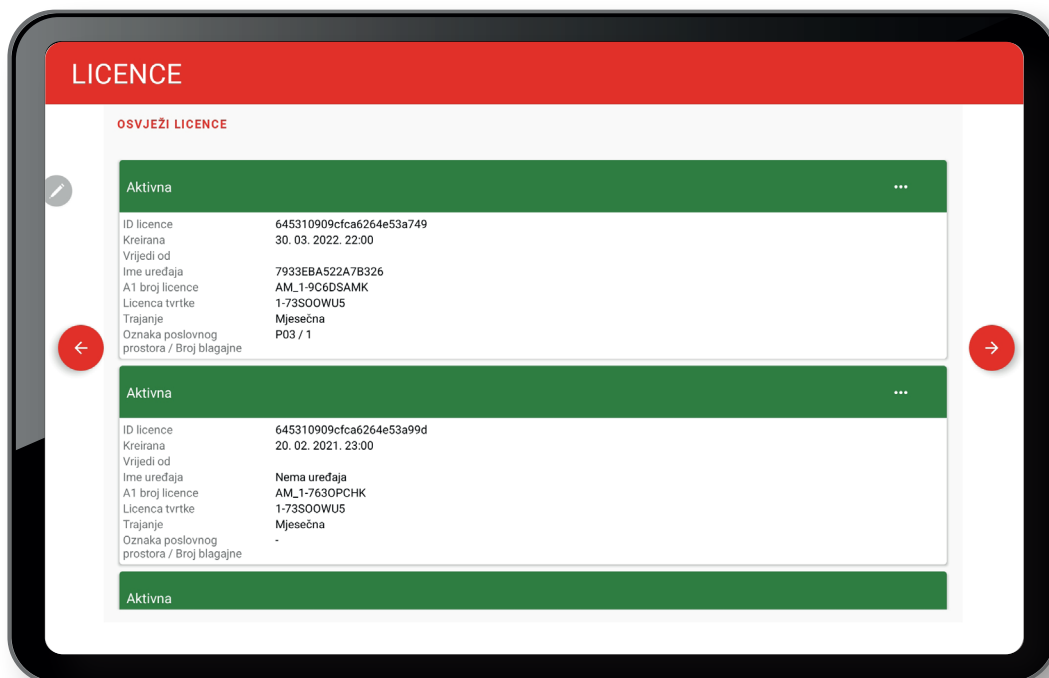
LICENCE

OSVJEŽI LICENCE

Aktivna ...

| | |
|---|---|
| ID licence | 645310909cfca6264e53a749 |
| Kreirana | 30. 03. 2022. 22:00 |
| Vrijedi od | |
| Ime uređaja | 7933EBA522A7B326 |
| A1 broj licence | AM_1-9C6DSAMK |
| Licenca tvrtke | 1-73SOOWU5 |
| Trajanje | Mjesečna |
| Oznaka poslovnog prostora / Broj blagajne | P03 / 1 |

Aktivna ...

| | |
|---|---|
| ID licence | 645310909cfca6264e53a99d |
| Kreirana | 20. 02. 2021. 23:00 |
| Vrijedi od | |
| Ime uređaja | Nema uređaja |
| A1 broj licence | AM_1-763OPCHK |
| Licenca tvrtke | 1-73SOOWU5 |
| Trajanje | Mjesečna |
| Oznaka poslovnog prostora / Broj blagajne | - |

Aktivna